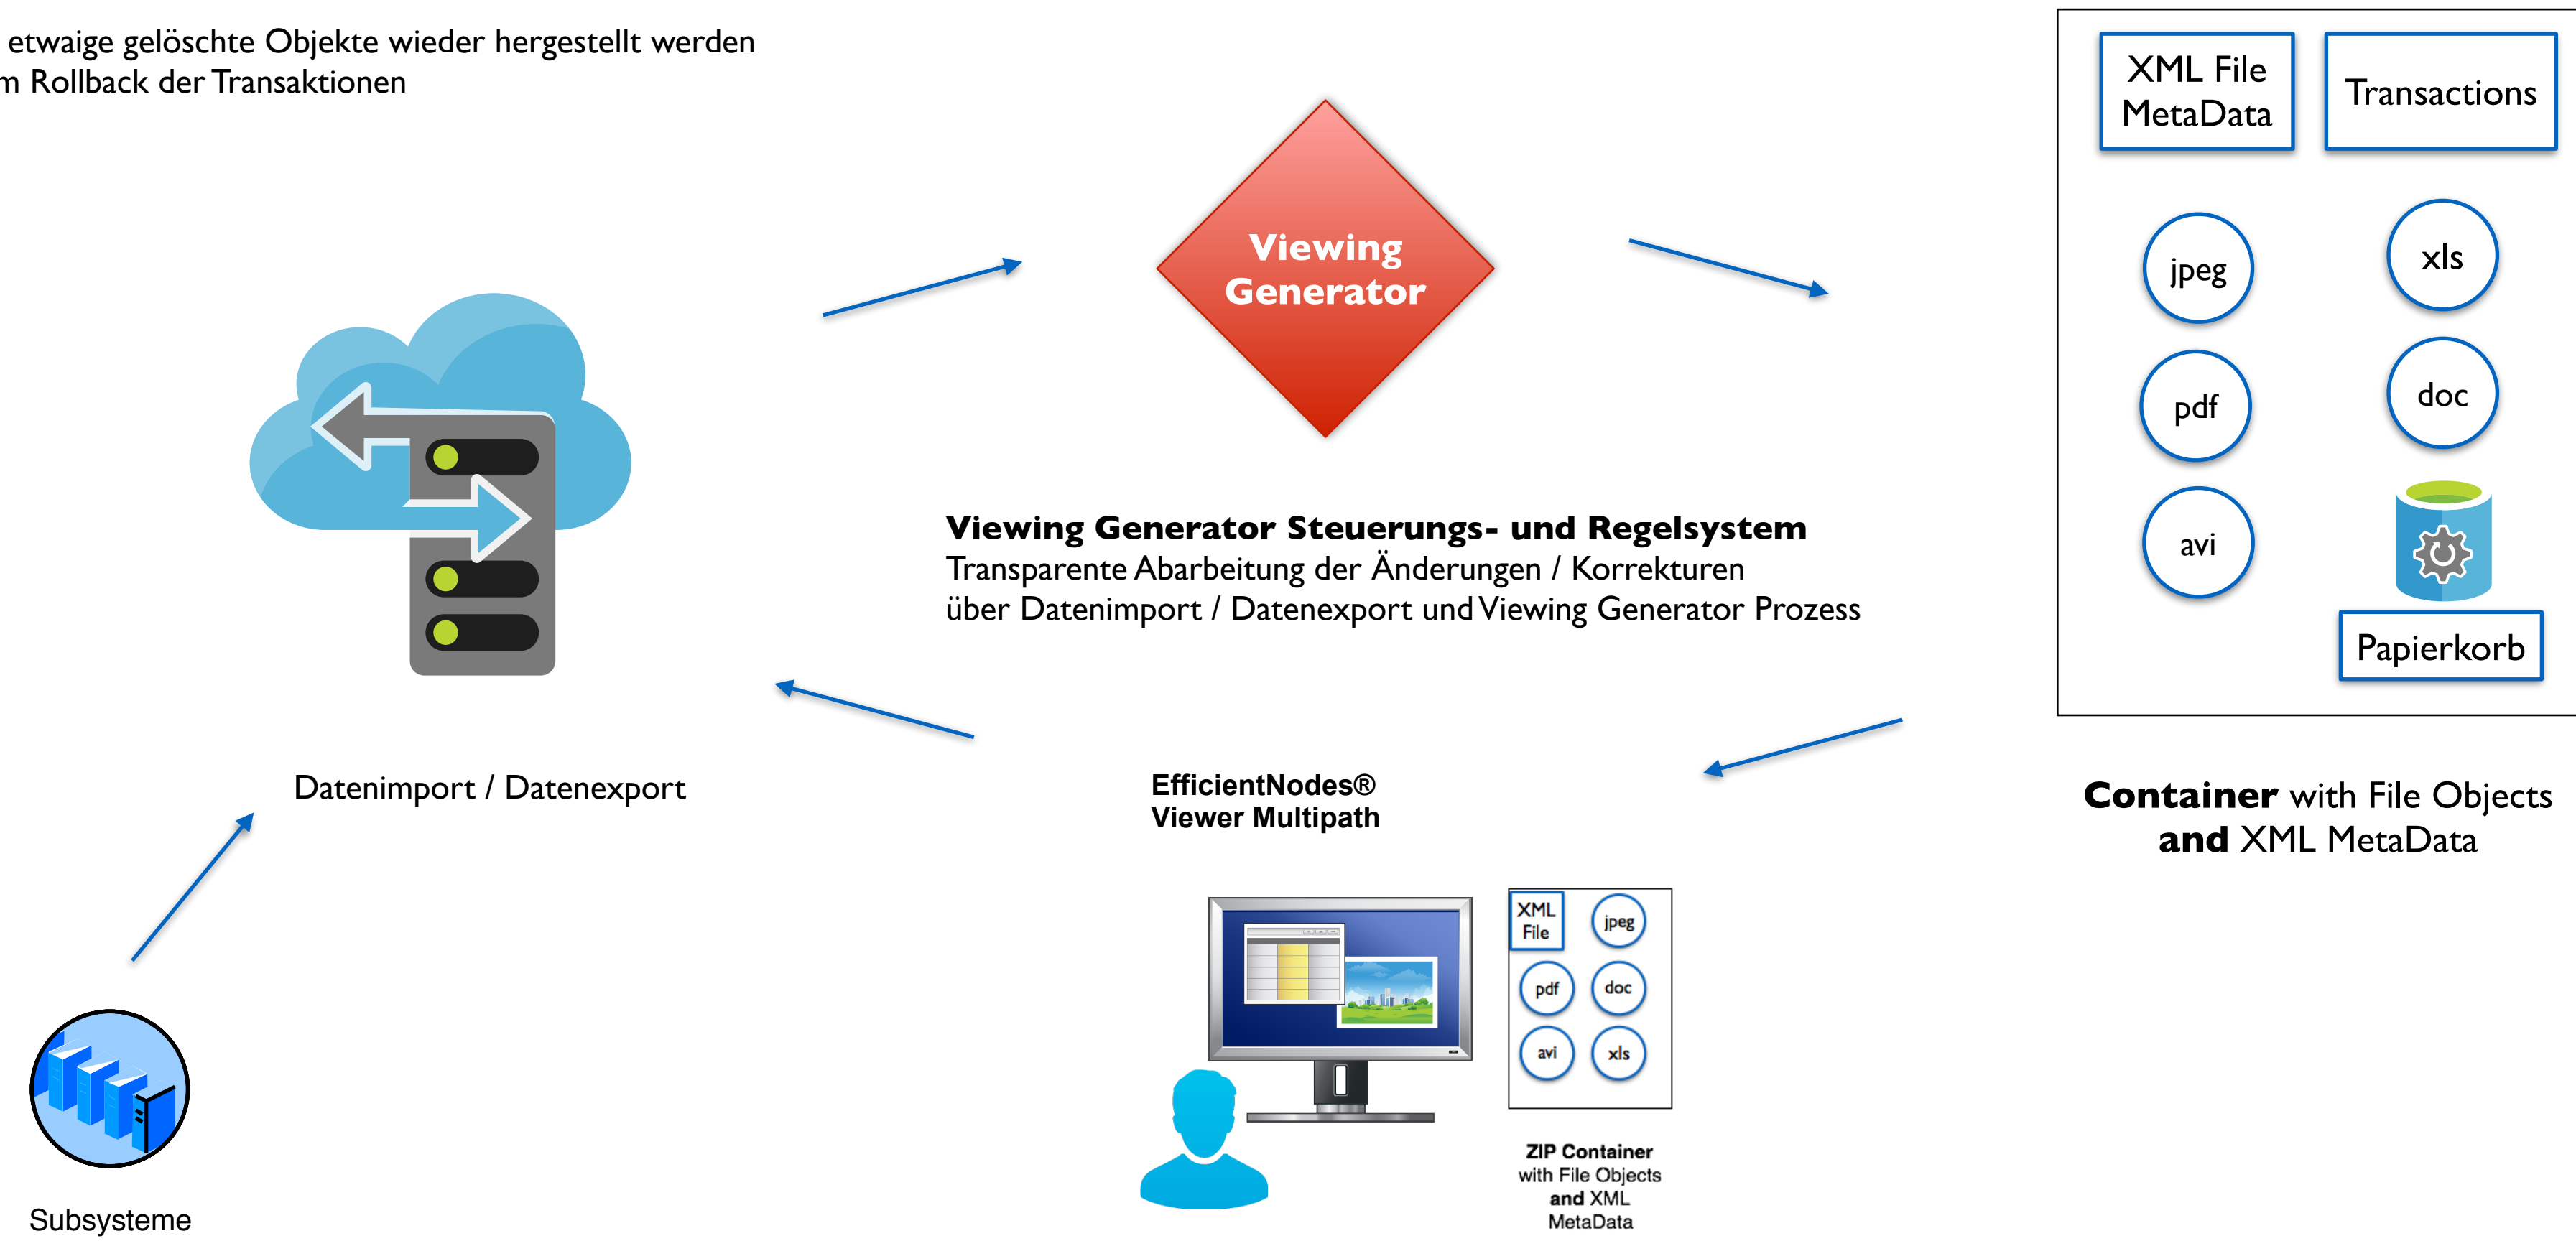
etwaige gelöschte Objekte wieder hergestellt werden
m Rollback der Transaktionen

Viewing Generator

XML File MetaData

Transactions

jpeg

xls

pdf

doc

avi

Papierkorb

Viewing Generator Steuerungs- und Regelsystem
Transparente Abarbeitung der Änderungen / Korrekturen
über Datenimport / Datenexport und Viewing Generator Prozess

Datenimport / Datenexport

EfficientNodes®
Viewer Multipath

Container with File Objects and XML MetaData

XML File

jpeg

pdf

doc

avi

xls

ZIP Container
with File Objects
and XML
MetaData

Subsysteme